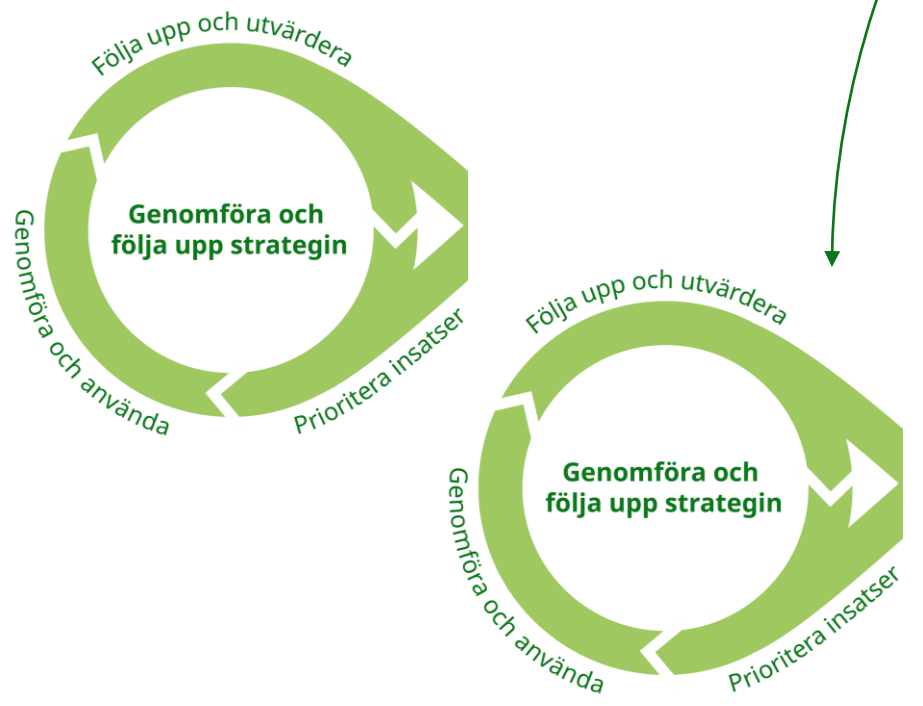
Följa upp och utvärdera

Genomföra och följa upp strategin

Genomföra och använda

Prioritera insatser

Följa upp och utvärdera

Genomföra och följa upp strategin

Genomföra och använda

Prioritera insatser